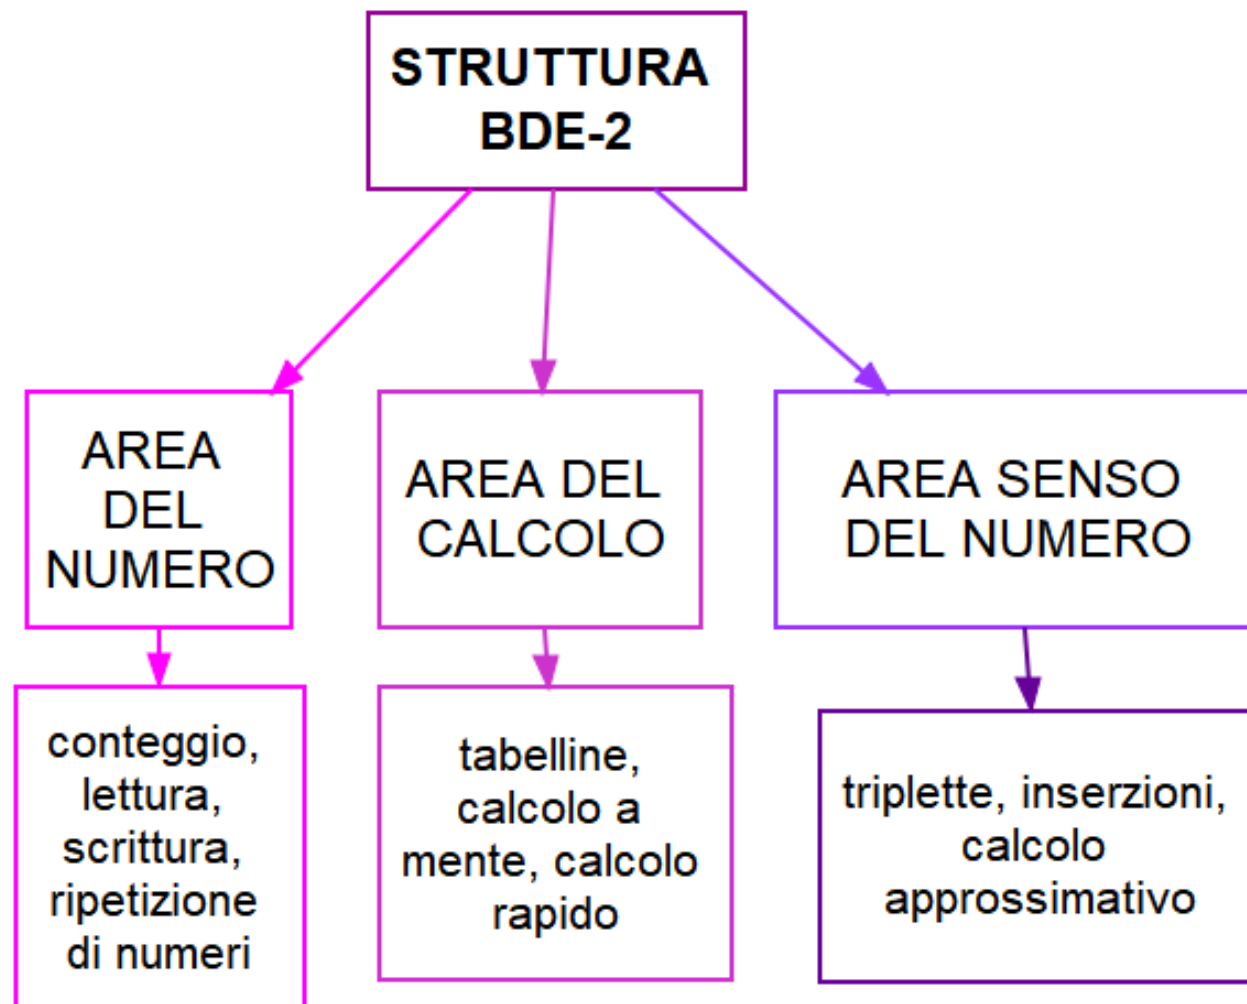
STRUTTURA BDE-2

AREA DEL NUMERO

AREA DEL CALCOLO

AREA SENSO DEL NUMERO

conteggio, lettura, scrittura, ripetizione di numeri

tabelline, calcolo a mente, calcolo rapido

triplette, inserzioni, calcolo approssimativo